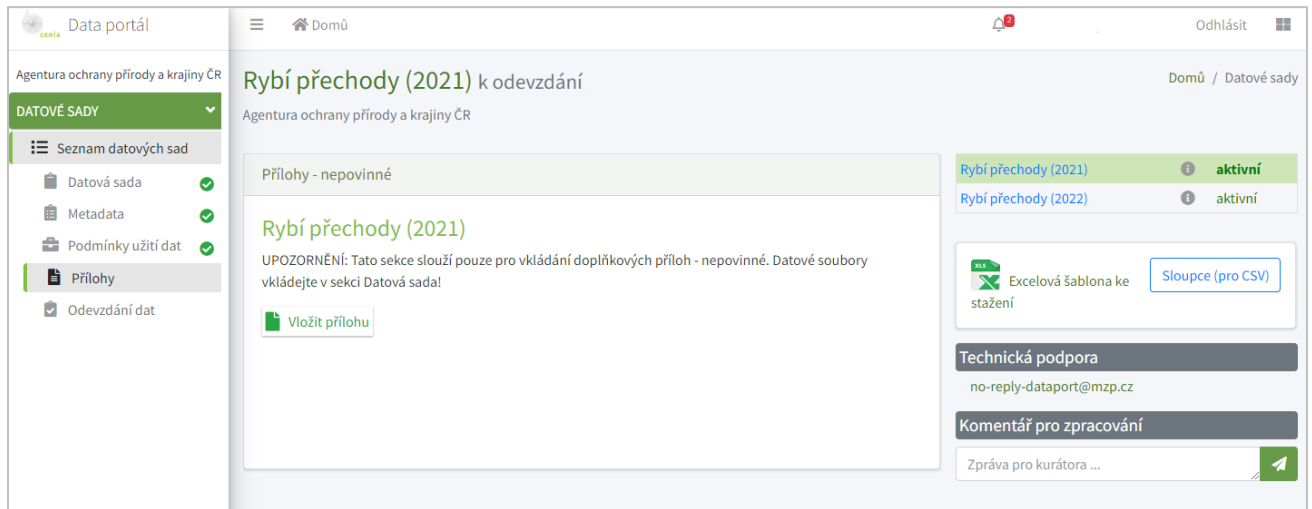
cenia Data portál

Domů

2

Odhlásit

Agentura ochrany přírody a krajiny ČR

DATOVÉ SADY

Seznam datových sad

Datová sada

Metadata

Podmínky užití dat

Přílohy

Odevzdání dat

Rybí přechody (2021) k odevzdání

Agentura ochrany přírody a krajiny ČR

Domů / Datové sady

Přílohy - nepovinné

Rybí přechody (2021)

UPOZORNĚNÍ: Tato sekce slouží pouze pro vkládání doplňkových příloh - nepovinné. Datové soubory vkládejte v sekci Datová sada!

Vložit přílohu

| | | |
|---|---|---|
| Rybí přechody (2021) | i | aktivní |
| Rybí přechody (2022) | i | aktivní |

XLS Excelová šablona ke stažení

Sloupce (pro CSV)

Technická podpora

no-reply-dataport@mzp.cz

Komentář pro zpracování

Zpráva pro kurátora ...